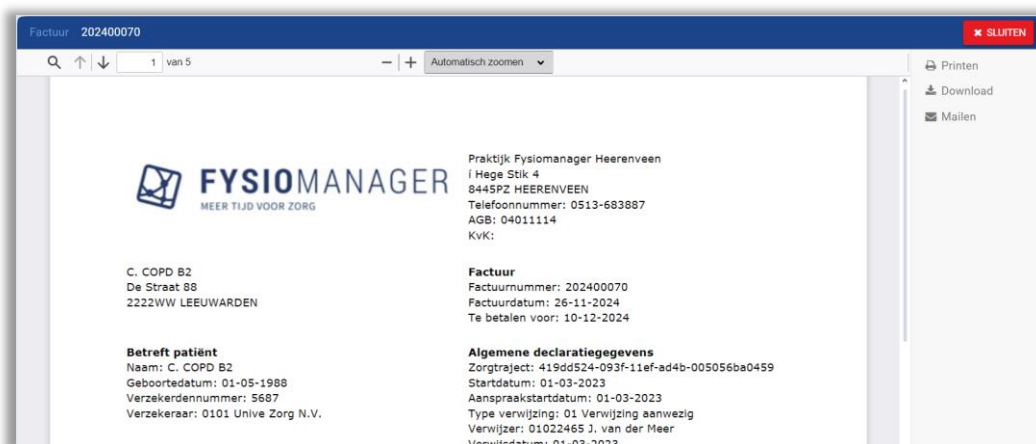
Factuur 202400070

✖ SLUITEN

1 van 5

Automatisch zoomen

Printen
Download
Mailen

FYSIOMANAGER
MEER TIJD VOOR ZORG

Praktijk Fysiomanager Heerenveen
í Hege Stik 4
8445PZ HEERENVEEN
Telefoonnummer: 0513-683887
AGB: 04011114
KvK:

C. COPD B2
De Straat 88
2222WW LEEUWARDEN

Factuur
Factuurnummer: 202400070
Factuurdatum: 26-11-2024
Te betalen voor: 10-12-2024

Betreft patiënt
Naam: C. COPD B2
Geboortedatum: 01-05-1988
Verzekerdennummer: 5687
Verzekeraar: 0101 Unive Zorg N.V.

Algemene declaratiegegevens
Zorgtraject: 419dd524-093f-11ef-ad4b-005056ba0459
Startdatum: 01-03-2023
Aanspraakstartdatum: 01-03-2023
Type verwijzing: 01 Verwijzing aanwezig
Verwijzer: 01022465 J. van der Meer
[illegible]